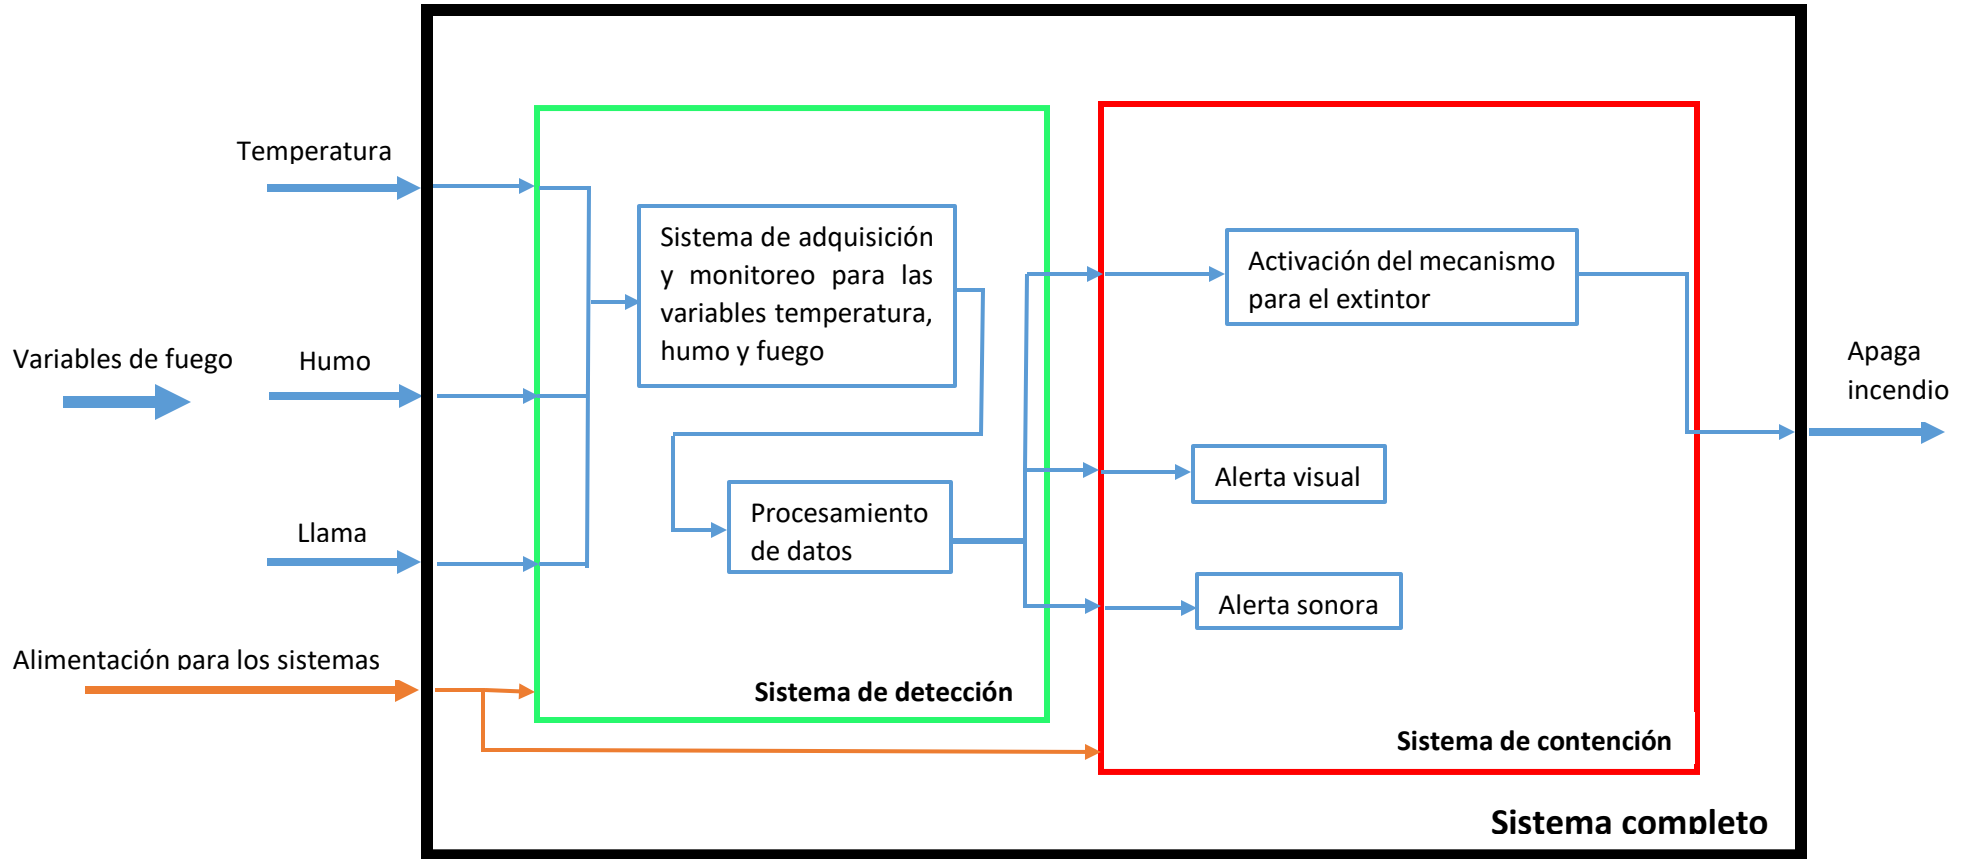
Temperatura

Variables de fuego

Humo

Llama

Alimentación para los sistemas

Sistema de adquisición y monitoreo para las variables temperatura, humo y fuego

Procesamiento de datos

Sistema de detección

Activación del mecanismo para el extintor

Alerta visual

Alerta sonora

Sistema de contención

Apaga incendio

Sistema completo